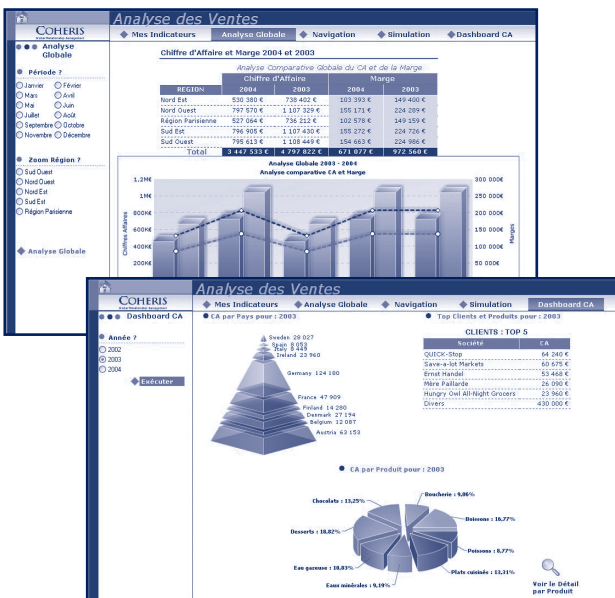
Analyse des Ventes

COHERIS

Mes Indicateurs | Analyse Globale | Navigation | Simulation | Dashboard CA

Analyse Globale

Période ?

Janvier, Février, Mars, Avril, Mai, Juin, Juillet, Août, Septembre, Octobre, Novembre, Décembre

Zoom Région ?

Sud Ouest
Nord Ouest
Nord Est
Sud Est
Région Parisienne

Analyse Globale

Chiffre d'Affaire et Marge 2004 et 2003

Analyse Comparative Globale du CA et de la Marge

| REGION | Chiffre d'Affaire 2004 | Chiffre d'Affaire 2003 | Marge 2004 | Marge 2003 |
|---|---|---|---|---|
| Nord Est | 530 380 € | 738 402 € | 103 393 € | 149 400 € |
| Nord Ouest | 797 570 € | 1 107 329 € | 155 171 € | 224 289 € |
| Région Parisienne | 527 064 € | 736 212 € | 102 578 € | 149 159 € |
| Sud Est | 796 905 € | 1 107 430 € | 155 272 € | 224 726 € |
| Sud Ouest | 795 613 € | 1 108 449 € | 154 663 € | 224 986 € |
| Total | 3 447 533 € | 4 797 822 € | 671 077 € | 972 560 € |

Analyse Globale 2003 - 2004
Analyse comparative CA et Marge

1,2M€, 1M€, 800K€, 600K€, 400K€, 200K€
Chiffres Affaires
300 000 €, 250 000 €, 200 000 €, 150 000 €, 100 000 €, 50 000 €
Marges

Analyse des Ventes

COHERIS

Mes Indicateurs | Analyse Globale | Navigation | Simulation | Dashboard CA

Dashboard CA

Année ?

2002
2003
2004

Exécuter

CA par Pays pour : 2003

Sweden 28 027
Spain 8 053
Italy 8 443
Ireland 23 960
Germany 124 180
France 47 909
Finland 14 280
Denmark 27 194
Belgium 12 087
Austria 63 153

Top Clients et Produits pour : 2003

CLIENTS : TOP 5

| Société | CA |
|---|---|
| QUICK-Stop | 64 240 € |
| Save-a-lot Markets | 60 675 € |
| Ernst Handel | 53 468 € |
| Mère Paillarde | 26 090 € |
| Hungry Owl All-Night Grocers | 23 960 € |
| Divers | 430 000 € |

CA par Produit pour : 2003

Boucherie : 9,06%
Boissons : 16,77%
Poissons : 8,77%
Plats cuisinés : 13,31%
Eaux minérales : 9,19%
Eau gazeuse : 10,03%
Desserts : 18,82%
Chocolats : 13,25%

Voir le Détail par Produit